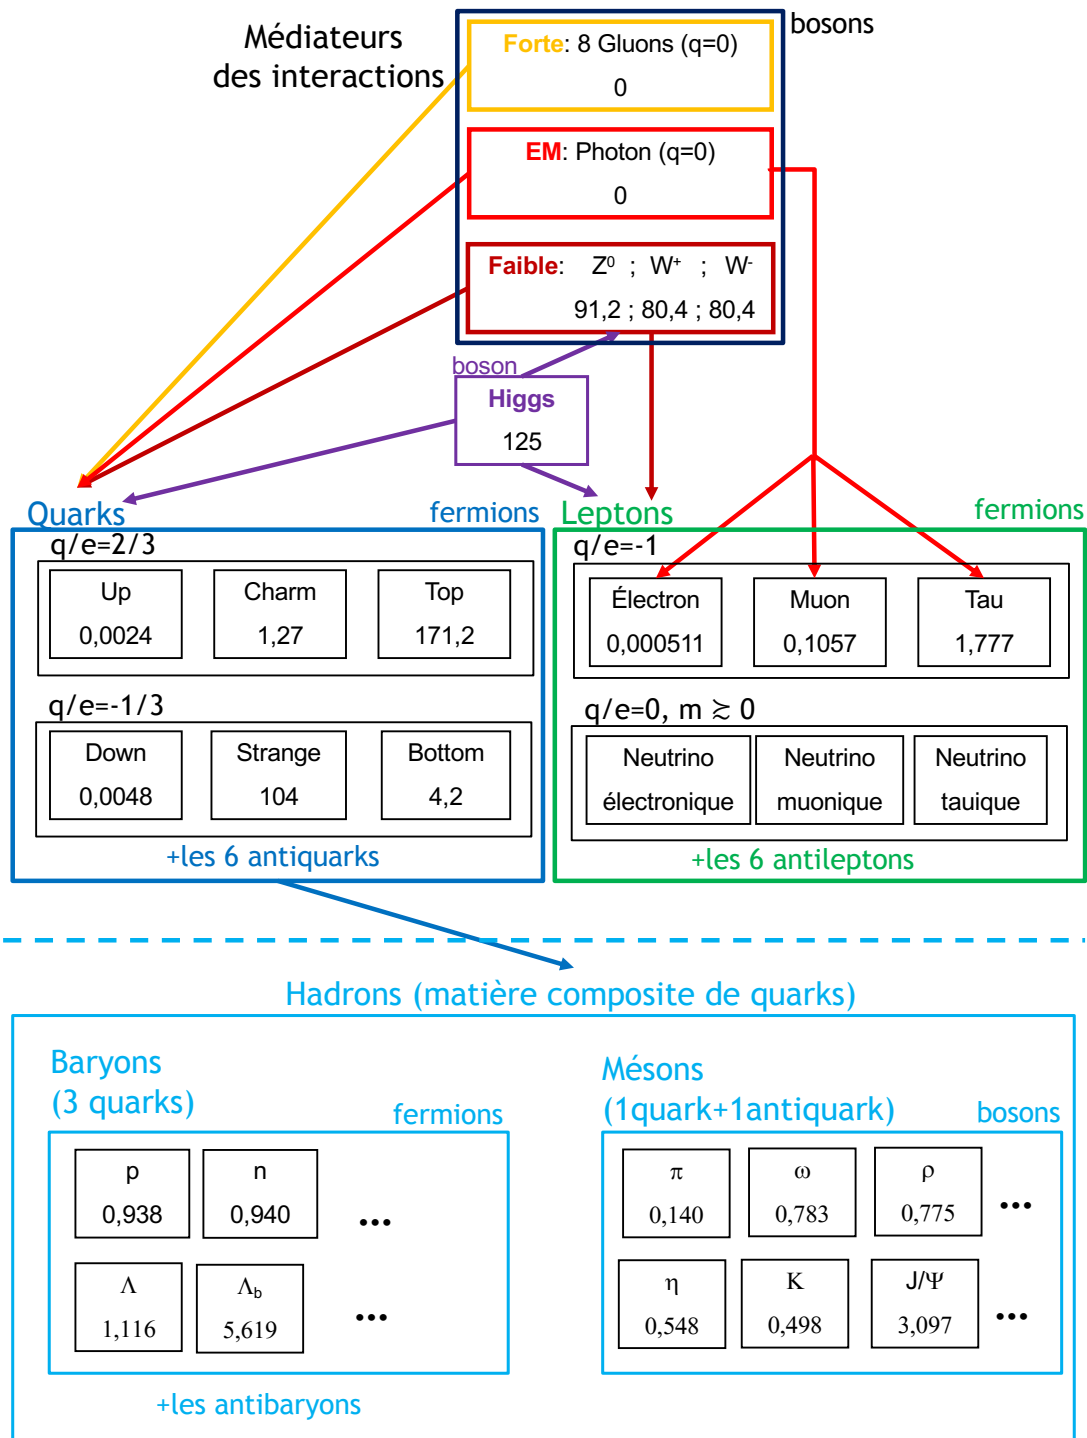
Médiateurs des interactions

bosons

Forte: 8 Gluons (q=0)
0

EM: Photon (q=0)
0

Faible: $Z^0$ ; $W^+$ ; $W^-$
91,2 ; 80,4 ; 80,4

boson
Higgs
125

Quarks
fermions
q/e=2/3

| Up | Charm | Top |
|---|---|---|
| 0,0024 | 1,27 | 171,2 |

q/e=-1/3

| Down | Strange | Bottom |
|---|---|---|
| 0,0048 | 104 | 4,2 |

+les 6 antiquarks

Leptons
fermions
q/e=-1

| Électron | Muon | Tau |
|---|---|---|
| 0,000511 | 0,1057 | 1,777 |

q/e=0, m $\gtrsim$ 0

| Neutrino électronique | Neutrino muonique | Neutrino tauique |
|---|---|---|

+les 6 antileptons

Hadrons (matière composite de quarks)

Baryons
(3 quarks)
fermions

| p | n | ... |
|---|---|---|
| 0,938 | 0,940 | |

| Λ | $Λ_b$ | ... |
|---|---|---|
| 1,116 | 5,619 | |

+les antibaryons

Mésons
(1quark+1antiquark)
bosons

| π | ω | ρ | ... |
|---|---|---|---|
| 0,140 | 0,783 | 0,775 | |

| η | K | J/Ψ | ... |
|---|---|---|---|
| 0,548 | 0,498 | 3,097 | |